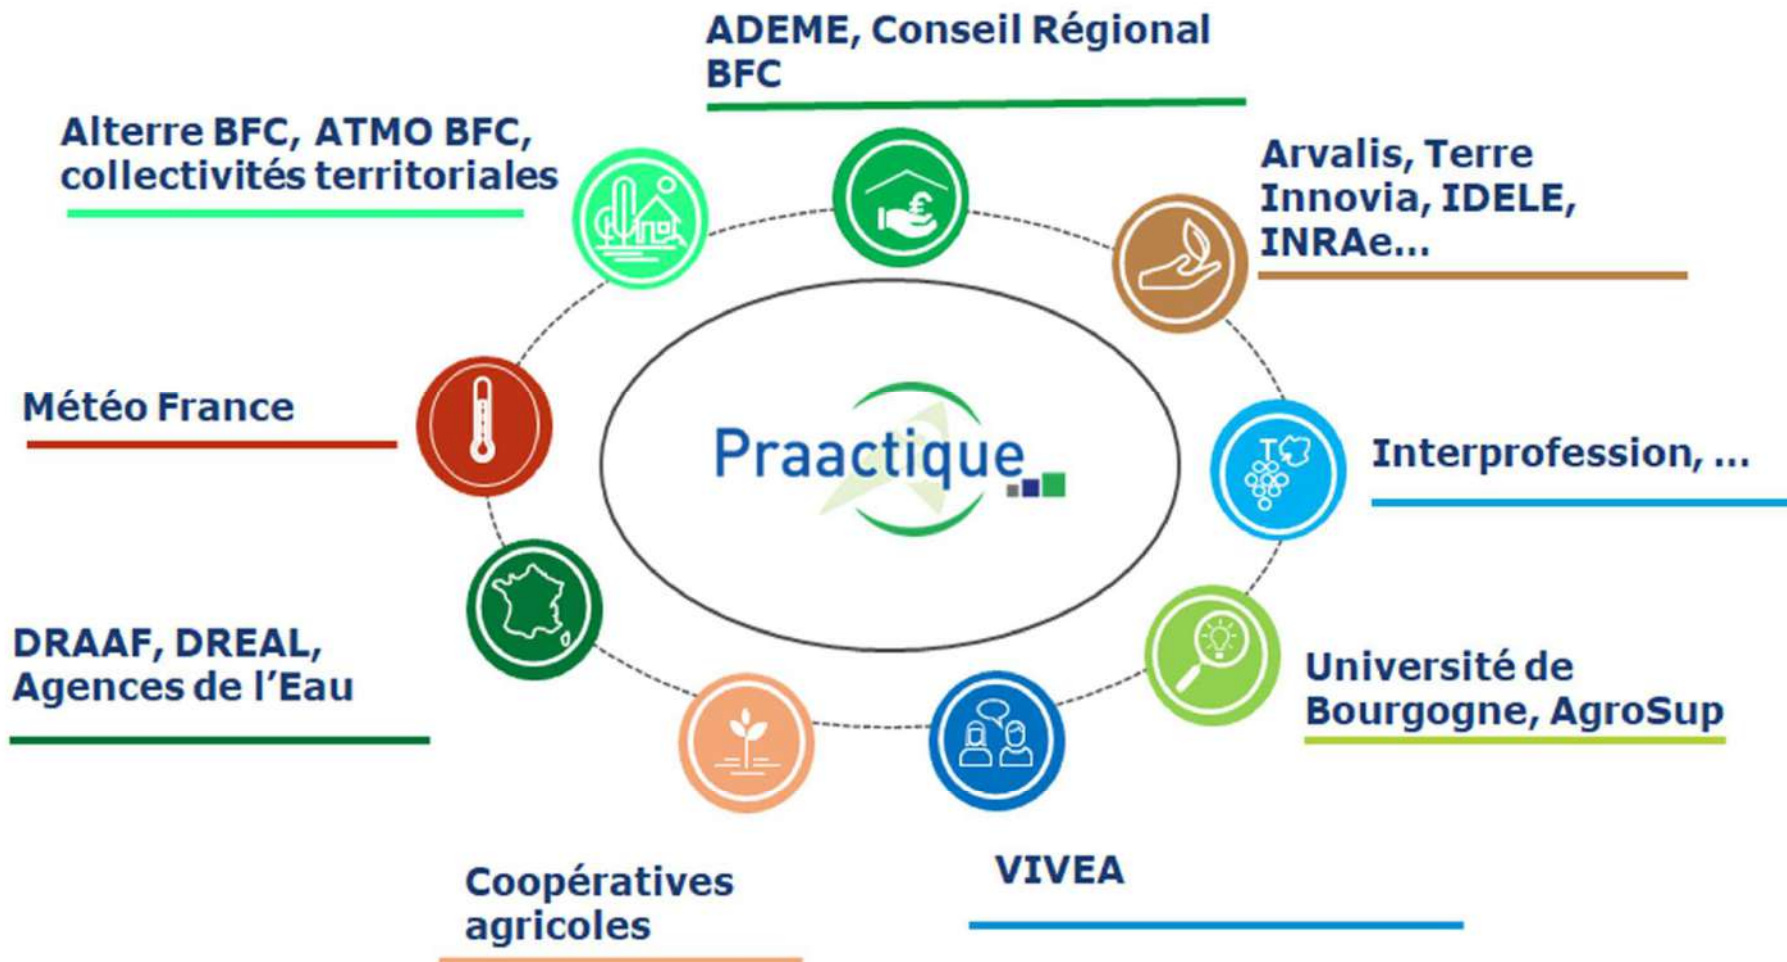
ADEME, Conseil Régional BFC

Alterre BFC, ATMO BFC, collectivités territoriales

Arvalis, Terre Innovia, IDELE, INRAe...

Météo France

Praactique

Interprofession, ...

DRAAF, DREAL, Agences de l'Eau

Université de Bourgogne, AgroSup

Coopératives agricoles

VIVEA